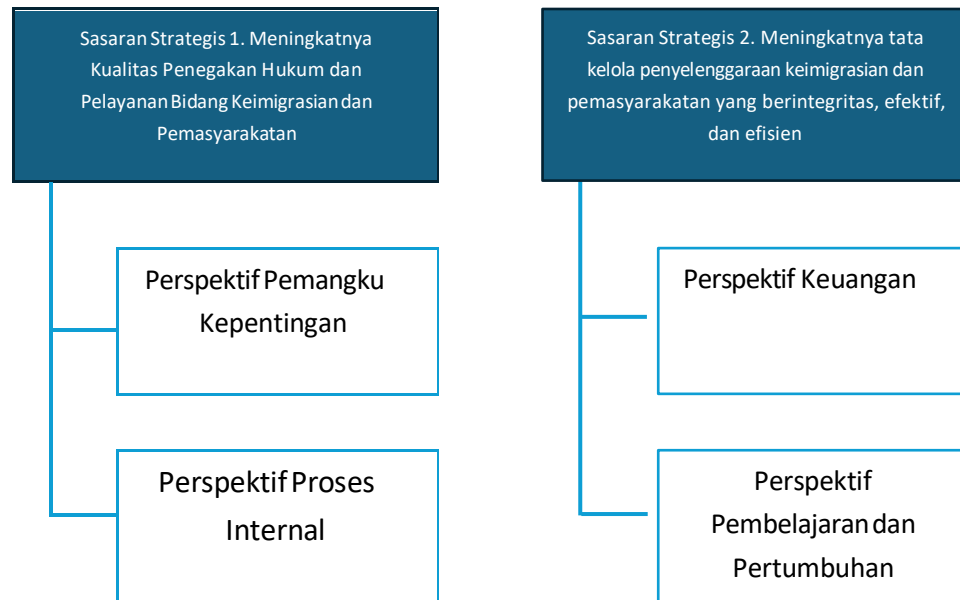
Sasaran Strategis 1. Meningkatnya Kualitas Penegakan Hukum dan Pelayanan Bidang Keimigrasian dan Pemasyarakatan

Perspektif Pemangku Kepentingan

Perspektif Proses Internal

Sasaran Strategis 2. Meningkatnya tata kelola penyelenggaraan keimigrasian dan pemasyarakatan yang berintegritas, efektif, dan efisien

Perspektif Keuangan

Perspektif Pembelajaran dan Pertumbuhan